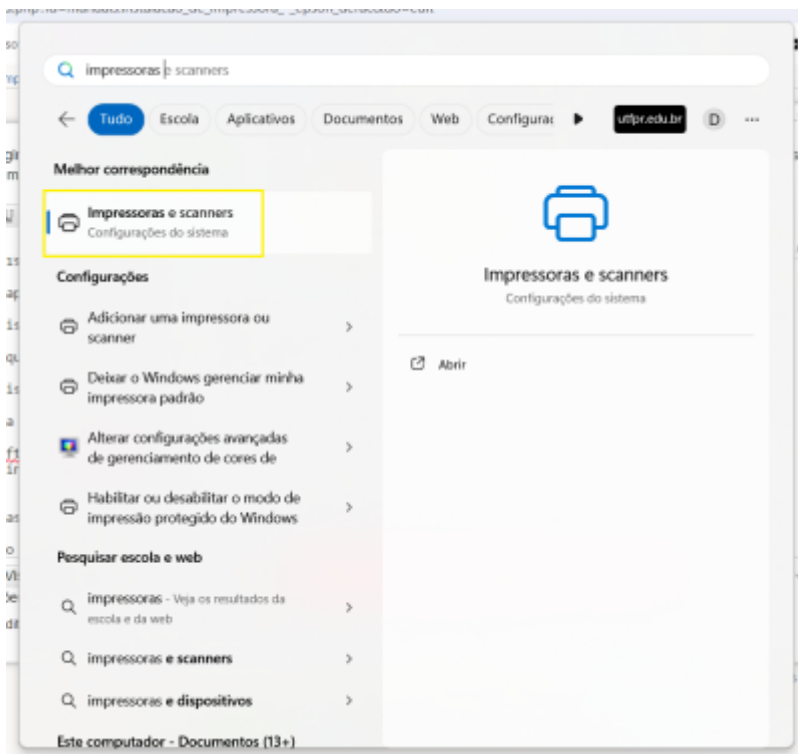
impressoras e scanners

Tudo Escola Aplicativos Documentos Web Configura utfpr.edu.br D ···

Melhor correspondência

Impressoras e scanners
Configurações do sistema

Configurações

Adicionar uma impressora ou scanner

Deixar o Windows gerenciar minha impressora padrão

Alterar configurações avançadas de gerenciamento de cores de

Habilitar ou desabilitar o modo de impressão protegido do Windows

Pesquisar escola e web

impressoras - Veja os resultados da escola e da web

impressoras e scanners

impressoras e dispositivos

Este computador - Documentos (13+)

Impressoras e scanners
Configurações do sistema

Abrir